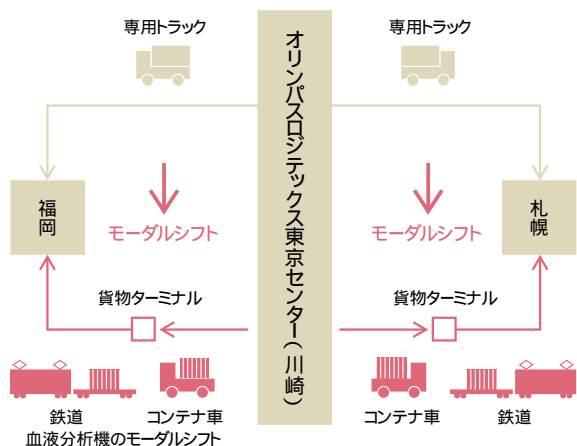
専用トラック

専用トラック

オリンパスロジテックス東京センター（川崎）

福岡

モーダルシフト

モーダルシフト

札幌

貨物ターミナル

貨物ターミナル

鉄道

コンテナ車

コンテナ車

鉄道

血液分析機のモーダルシフト